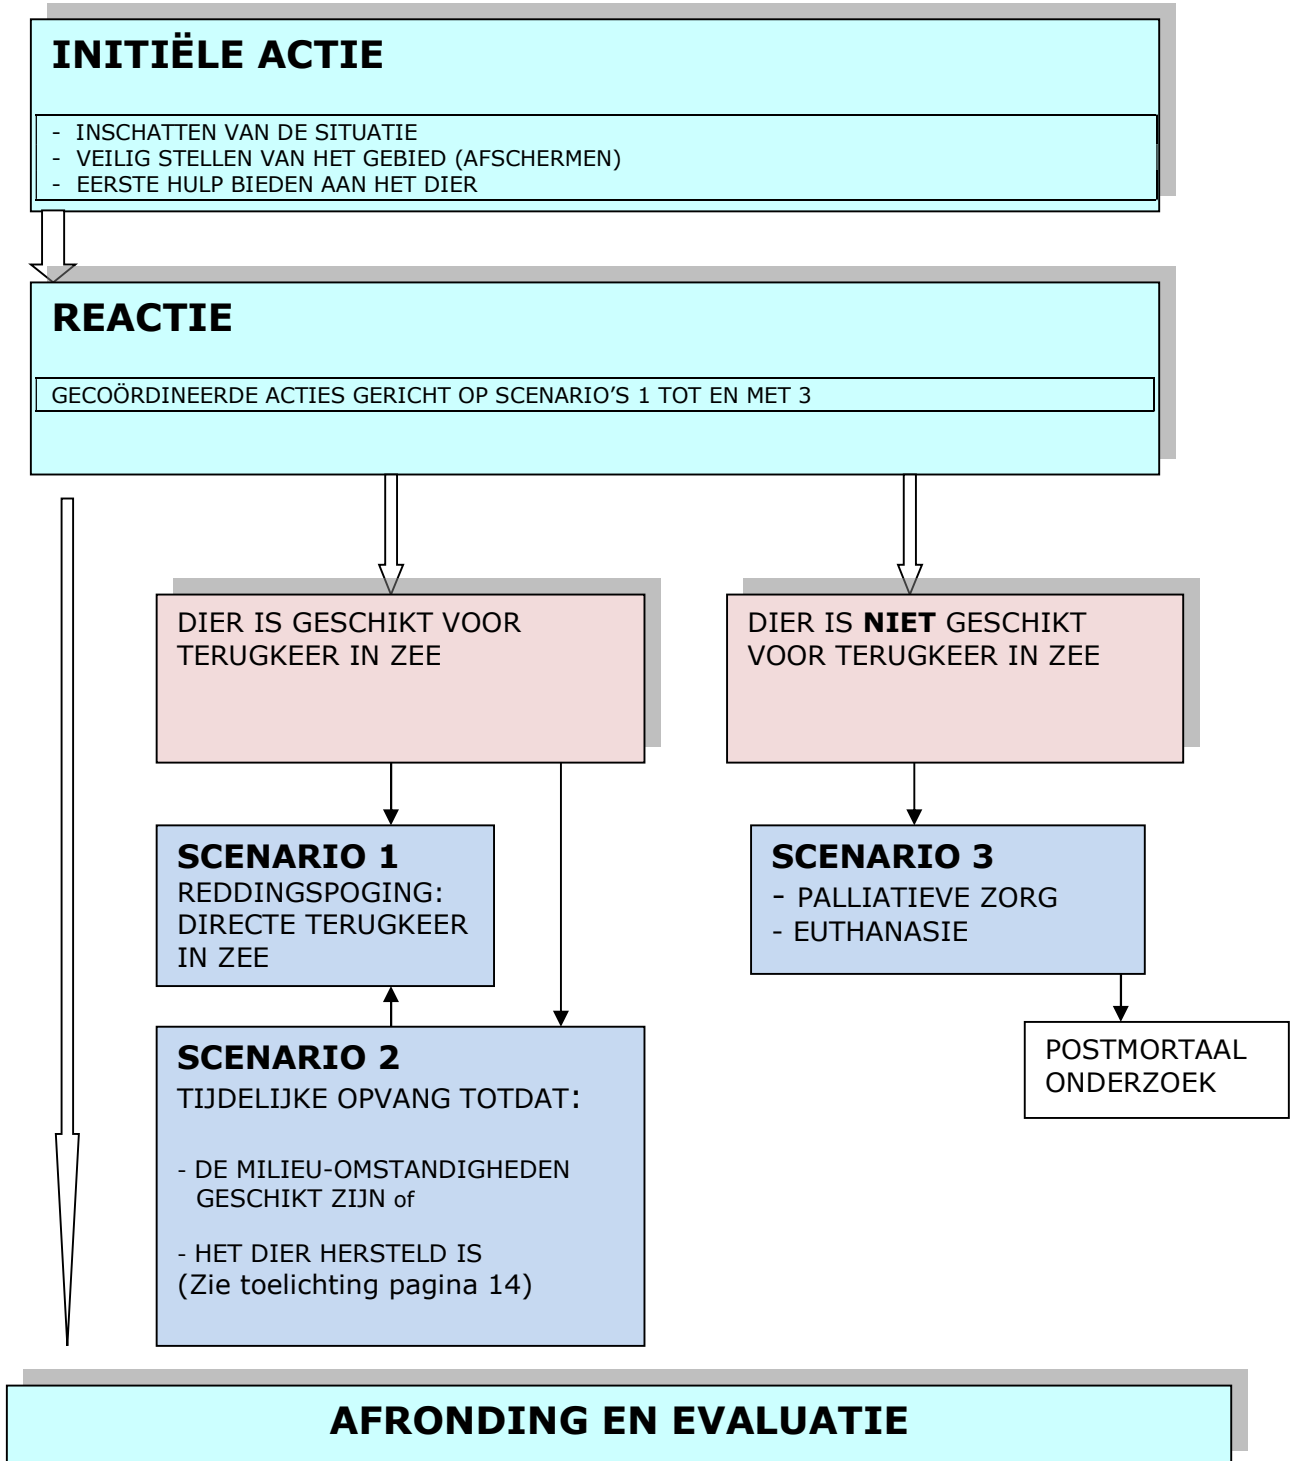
INITIËLE ACTIE

- INSCHATTEN VAN DE SITUATIE
- VEILIG STELLEN VAN HET GEBIED (AFSCHERMEN)
- EERSTE HULP BIEDEN AAN HET DIER

REACTIE

GECOÖRDINEERDE ACTIES GERICHT OP SCENARIO'S 1 TOT EN MET 3

DIER IS GESCHIKT VOOR TERUGKEER IN ZEE

DIER IS **NIET** GESCHIKT VOOR TERUGKEER IN ZEE

SCENARIO 1
REDDINGSPOGING: DIRECTE TERUGKEER IN ZEE

SCENARIO 3
- PALLIATIEVE ZORG
- EUTHANASIE

SCENARIO 2
TIJDELIJKE OPVANG TOTDAT:

- DE MILIEU-OMSTANDIGHEDEN GESCHIKT ZIJN of

- HET DIER HERSTELD IS
(Zie toelichting pagina 14)

POSTMORTAAL ONDERZOEK

AFRONDING EN EVALUATIE